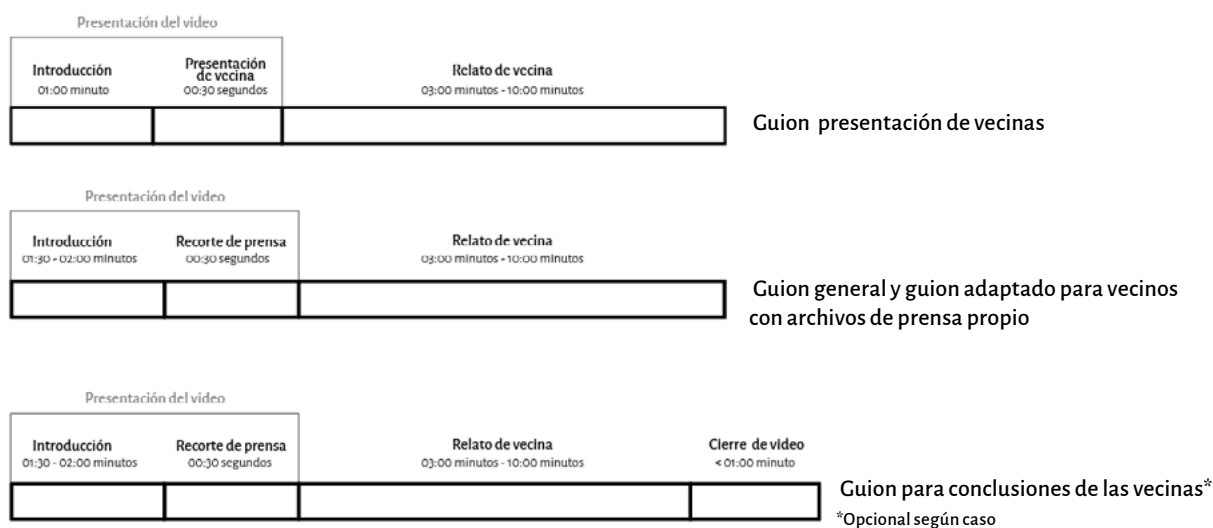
Presentación del video

Introducción
01:00 minuto

Presentación de vecina
00:30 segundos

Relato de vecina
03:00 minutos - 10:00 minutos

Guion presentación de vecinas

Presentación del video

Introducción
01:30 - 02:00 minutos

Recorte de prensa
00:30 segundos

Relato de vecina
03:00 minutos - 10:00 minutos

Guion general y guion adaptado para vecinos con archivos de prensa propio

Presentación del video

Introducción
01:30 - 02:00 minutos

Recorte de prensa
00:30 segundos

Relato de vecina
03:00 minutos - 10:00 minutos

Cierre de video
< 01:00 minuto

Guion para conclusiones de las vecinas*
*Opcional según caso